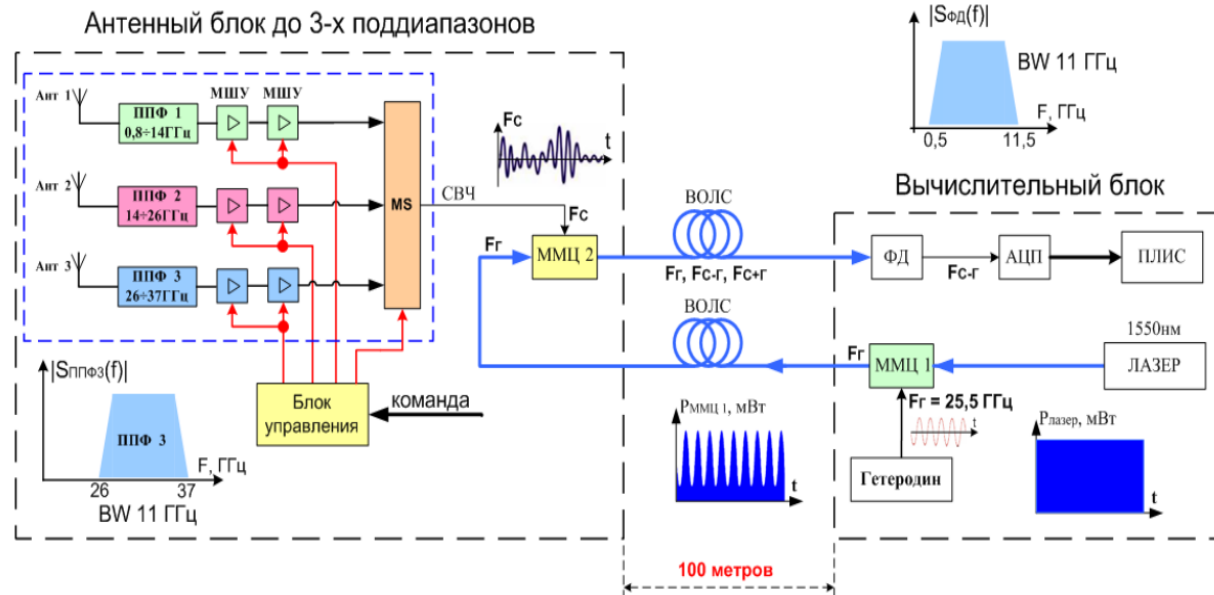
Антенный блок до 3-х поддиапазонов

Ант 1
ППФ 1
0,8÷14ГГц
МШУ
МШУ

Ант 2
ППФ 2
14÷26ГГц

Ант 3
ППФ 3
26÷37ГГц

MS

СВЧ

Fc
t

Fc
Fг
ММЦ 2

ВОЛС
Fг, Fc-г, Fc+г
ВОЛС

$|S_{ППФ3}(f)|$
ППФ 3
F, ГГц
26
37
BW 11 ГГц

Блок управления
команда

$P_{ММЦ 1}$, мВт
t

100 метров

$|S_{ФД}(f)|$
BW 11 ГГц
F, ГГц
0,5
11,5

Вычислительный блок

ФД
$F_{c-г}$
АЦП
ПЛИС

1550нм
Fг
ММЦ 1
ЛАЗЕР
Fг = 25,5 ГГц
t
Гетеродин

$P_{лазер}$, мВт
t